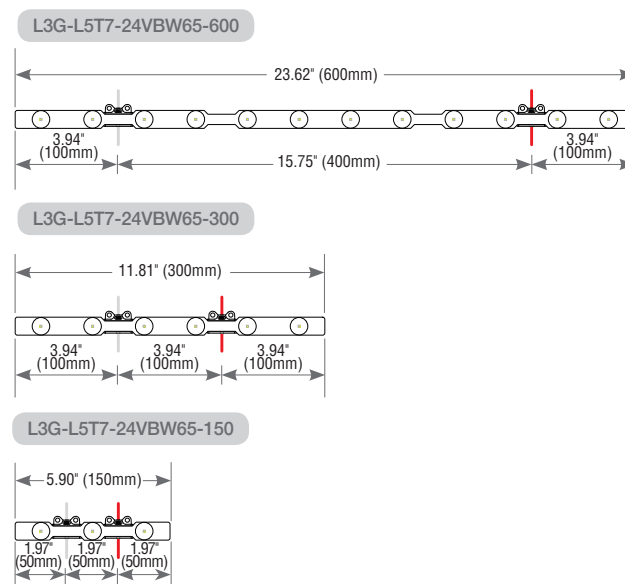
L3G-L5T7-24VBW65-600

23.62" (600mm)

3.94" (100mm)

15.75" (400mm)

3.94" (100mm)

L3G-L5T7-24VBW65-300

11.81" (300mm)

3.94" (100mm)

3.94" (100mm)

3.94" (100mm)

L3G-L5T7-24VBW65-150

5.90" (150mm)

1.97" (50mm)

1.97" (50mm)

1.97" (50mm)